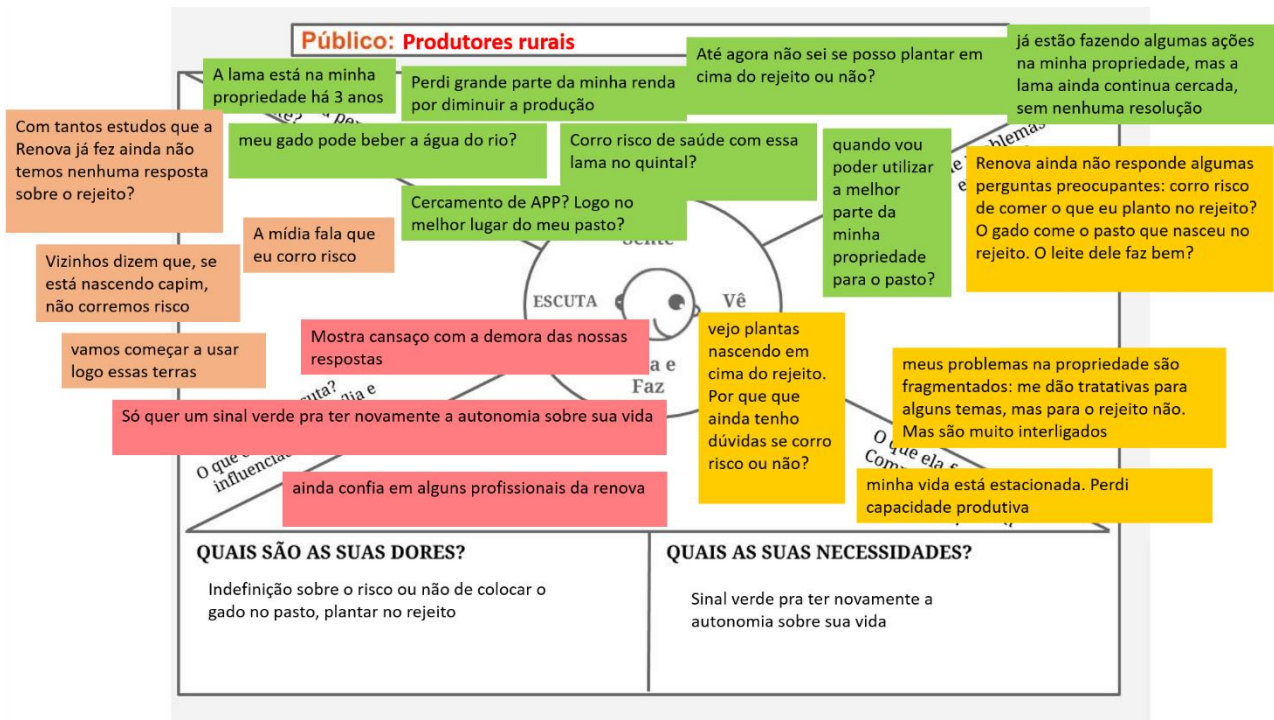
Público: Produtores rurais

A lama está na minha propriedade há 3 anos

Perdi grande parte da minha renda por diminuir a produção

Até agora não sei se posso plantar em cima do rejeito ou não?

já estão fazendo algumas ações na minha propriedade, mas a lama ainda continua cercada, sem nenhuma resolução

Com tantos estudos que a Renova já fez ainda não temos nenhuma resposta sobre o rejeito?

meu gado pode beber a água do rio?

Corro risco de saúde com essa lama no quintal?

quando vou poder utilizar a melhor parte da minha propriedade para o pasto?

Renova ainda não responde algumas perguntas preocupantes: corro risco de comer o que eu planto no rejeito? O gado come o pasto que nasceu no rejeito. O leite dele faz bem?

Cercamento de APP? Logo no melhor lugar do meu pasto?

A mídia fala que eu corro risco

Vizinhos dizem que, se está nascendo capim, não corremos risco

ESCUTA

Vê

Mostra cansaço com a demora das nossas respostas

vamos começar a usar logo essas terras

vejo plantas nascendo em cima do rejeito. Por que que ainda tenho dúvidas se corro risco ou não?

meus problemas na propriedade são fragmentados: me dão tratativas para alguns temas, mas para o rejeito não. Mas são muito interligados

Só quer um sinal verde pra ter novamente a autonomia sobre sua vida

ainda confia em alguns profissionais da renova

minha vida está estacionada. Perdi capacidade produtiva

QUAIS SÃO AS SUAS DORES?

Indefinição sobre o risco ou não de colocar o gado no pasto, plantar no rejeito

QUAIS AS SUAS NECESSIDADES?

Sinal verde pra ter novamente a autonomia sobre sua vida